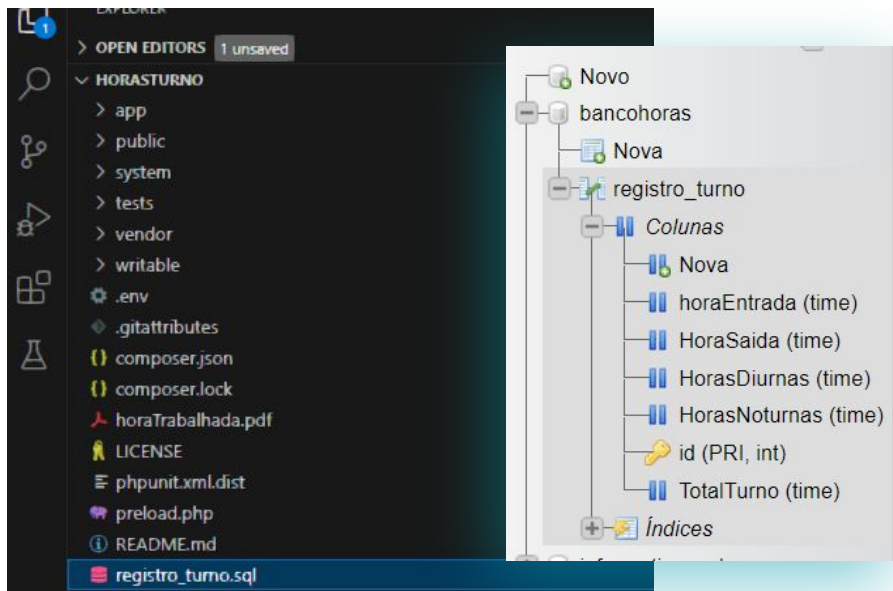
EXPLORER

1

> OPEN EDITORS 1 unsaved

∨ HORASTURNO

> app

> public

> system

> tests

> vendor

> writable

.env

.gitattributes

composer.json

composer.lock

horaTrabalhada.pdf

LICENSE

phpunit.xml.dist

preload.php

README.md

registro_turno.sql

Novo

bancohoras

Nova

registro_turno

Colunas

Nova

horaEntrada (time)

HoraSaida (time)

HorasDiurnas (time)

HorasNoturnas (time)

id (PRI, int)

TotalTurno (time)

Índices

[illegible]